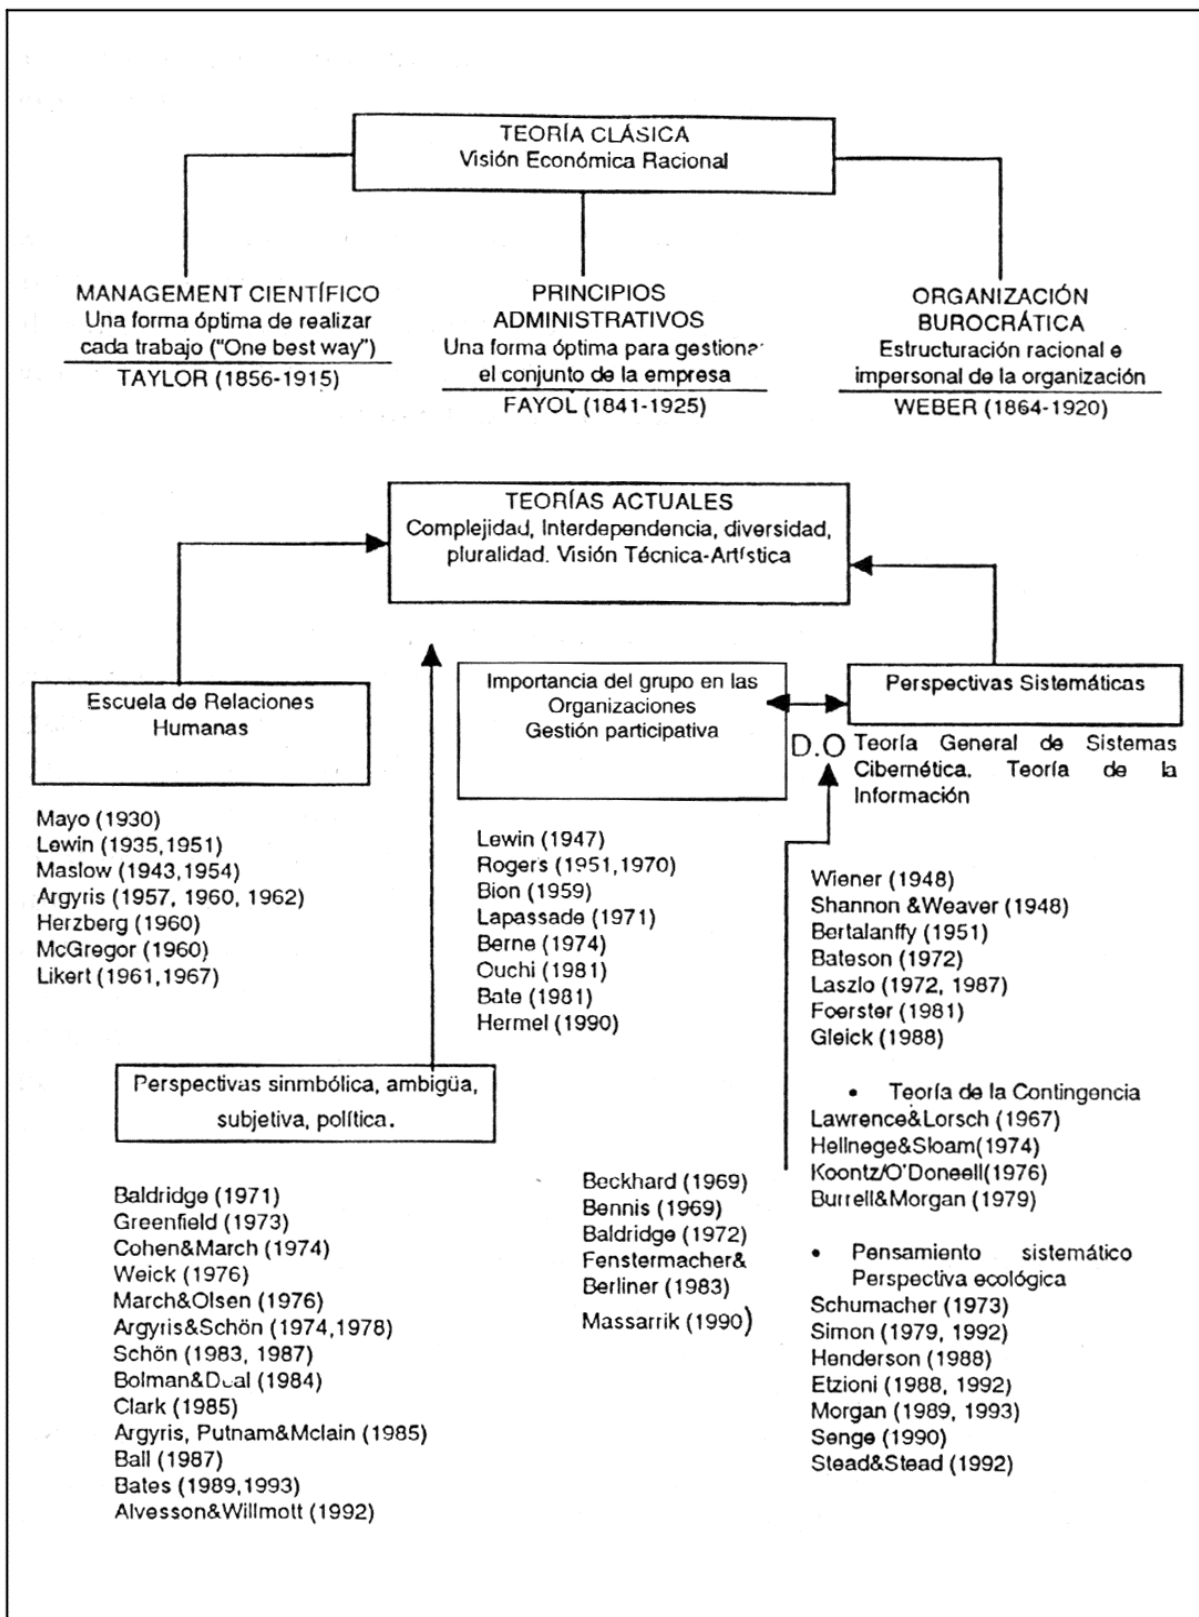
TEORÍA CLÁSICA
Visión Económica Racional

MANAGEMENT CIENTÍFICO
Una forma óptima de realizar cada trabajo ("One best way")
TAYLOR (1856-1915)

PRINCIPIOS ADMINISTRATIVOS
Una forma óptima para gestiona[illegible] el conjunto de la empresa
FAYOL (1841-1925)

ORGANIZACIÓN BUROCRÁTICA
Estructuración racional e impersonal de la organización
WEBER (1864-1920)

TEORÍAS ACTUALES
Complejidad, Interdependencia, diversidad, pluralidad. Visión Técnica-Artística

Escuela de Relaciones Humanas

Mayo (1930)
Lewin (1935,1951)
Maslow (1943,1954)
Argyris (1957, 1960, 1962)
Herzberg (1960)
McGregor (1960)
Likert (1961,1967)

Importancia del grupo en las Organizaciones
Gestión participativa

Lewin (1947)
Rogers (1951,1970)
Bion (1959)
Lapassade (1971)
Berne (1974)
Ouchi (1981)
Bate (1981)
Hermel (1990)

Perspectivas Sistemáticas

D.O

Teoría General de Sistemas Cibernética. Teoría de la Información

Wiener (1948)
Shannon &Weaver (1948)
Bertalanffy (1951)
Bateson (1972)
Laszlo (1972, 1987)
Foerster (1981)
Gleick (1988)

• Teoría de la Contingencia
Lawrence&Lorsch (1967)
Hellnege&Sloam(1974)
Koontz/O'Doneell(1976)
Burrell&Morgan (1979)

• Pensamiento sistemático Perspectiva ecológica
Schumacher (1973)
Simon (1979, 1992)
Henderson (1988)
Etzioni (1988, 1992)
Morgan (1989, 1993)
Senge (1990)
Stead&Stead (1992)

Perspectivas sinmbólica, ambigüa, subjetiva, política.

Baldridge (1971)
Greenfield (1973)
Cohen&March (1974)
Weick (1976)
March&Olsen (1976)
Argyris&Schön (1974,1978)
Schön (1983, 1987)
Bolman&Deal (1984)
Clark (1985)
Argyris, Putnam&Mclain (1985)
Ball (1987)
Bates (1989,1993)
Alvesson&Willmott (1992)

Beckhard (1969)
Bennis (1969)
Baldridge (1972)
Fenstermacher& Berliner (1983)
Massarrik (1990)